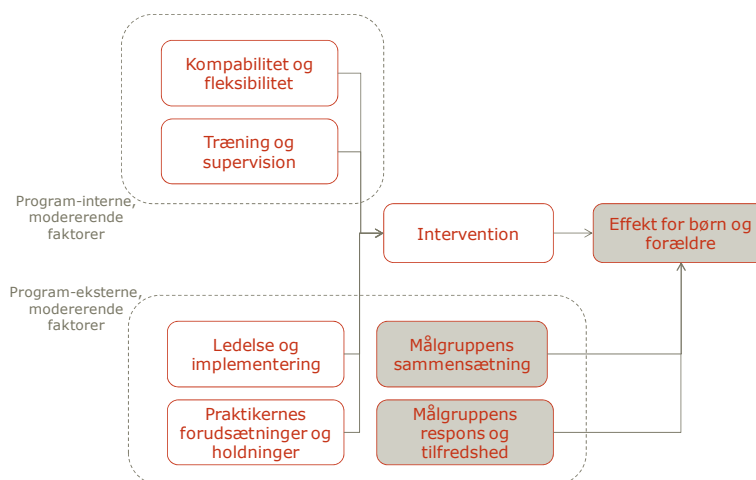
Kompabilitet og fleksibilitet

Træning og supervision

Program-interne, modererende faktorer

Intervention

Effekt for børn og forældre

Program-eksterne, modererende faktorer

Ledelse og implementering

Målgruppens sammensætning

Praktikernes forudsætninger og holdninger

Målgruppens respons og tilfredshed